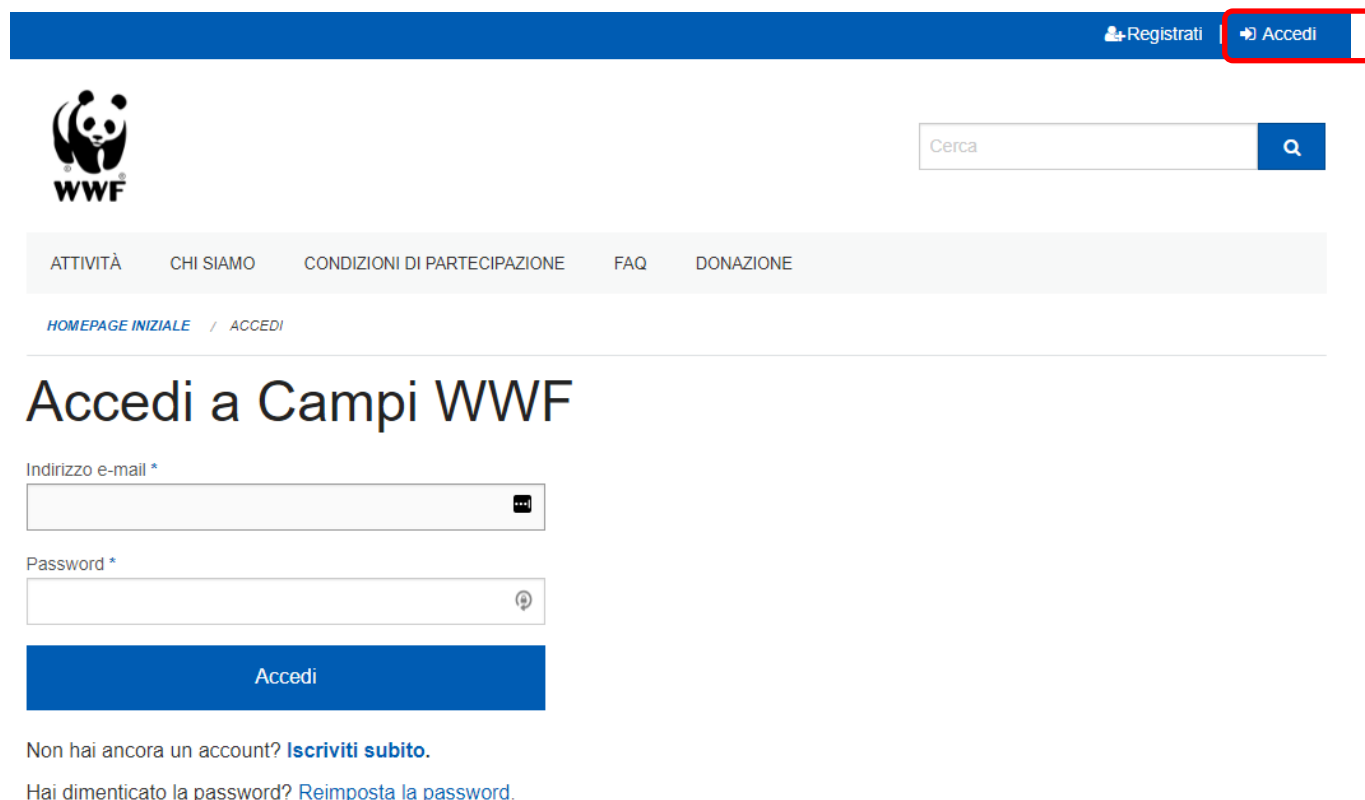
Registrati | Accedi

WWF

Cerca

ATTIVITÀ CHI SIAMO CONDIZIONI DI PARTECIPAZIONE FAQ DONAZIONE

HOMEPAGE INIZIALE / ACCEDI

Accedi a Campi WWF

Indirizzo e-mail *

Password *

Accedi

Non hai ancora un account? Iscriviti subito.

Hai dimenticato la password? Reimposta la password.